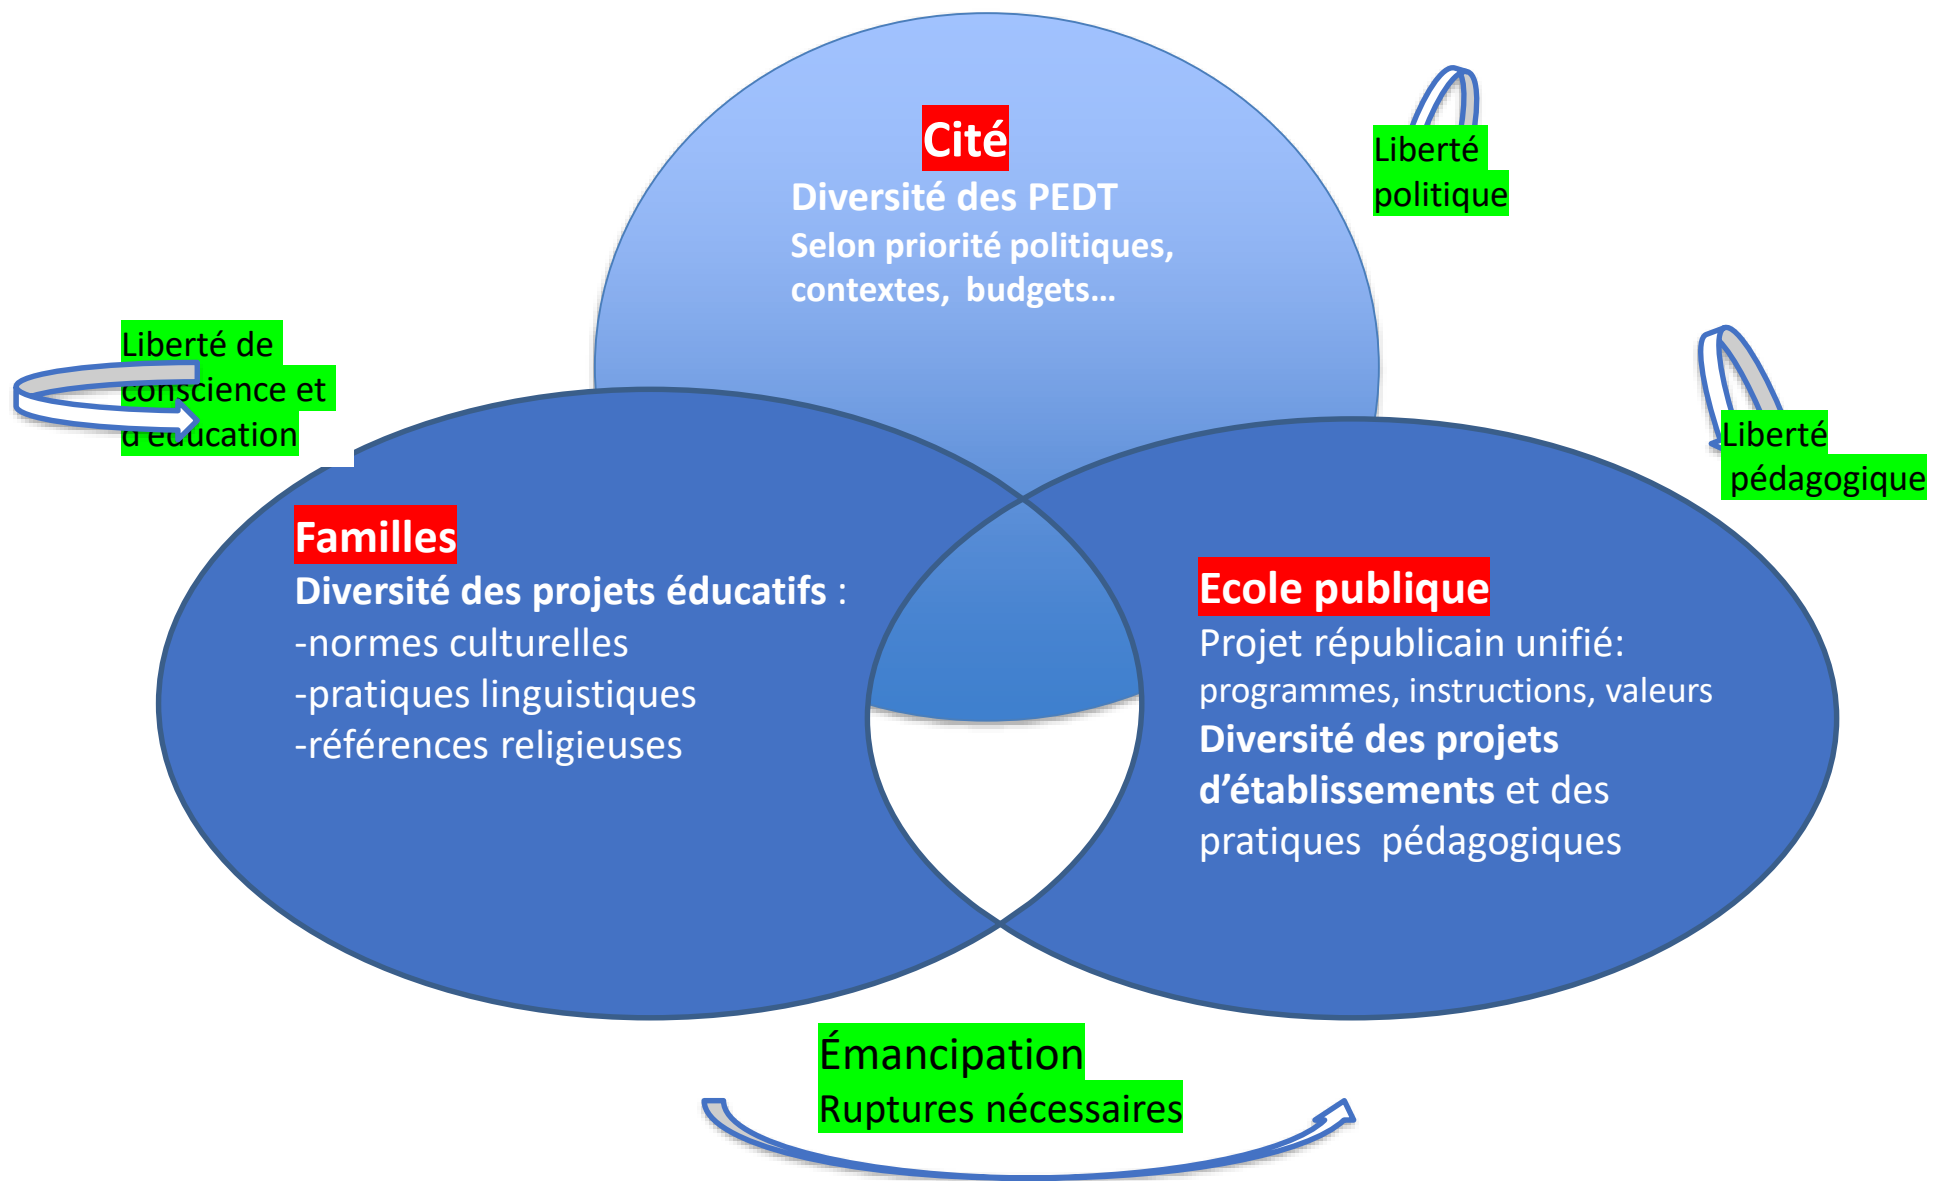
Cité
Diversité des PEDT
Selon priorité politiques, contextes, budgets…

Liberté politique

Liberté de conscience et d'éducation

Liberté pédagogique

Familles
Diversité des projets éducatifs :
-normes culturelles
-pratiques linguistiques
-références religieuses

Ecole publique
Projet républicain unifié:
programmes, instructions, valeurs
Diversité des projets d'établissements et des pratiques pédagogiques

Émancipation
Ruptures nécessaires